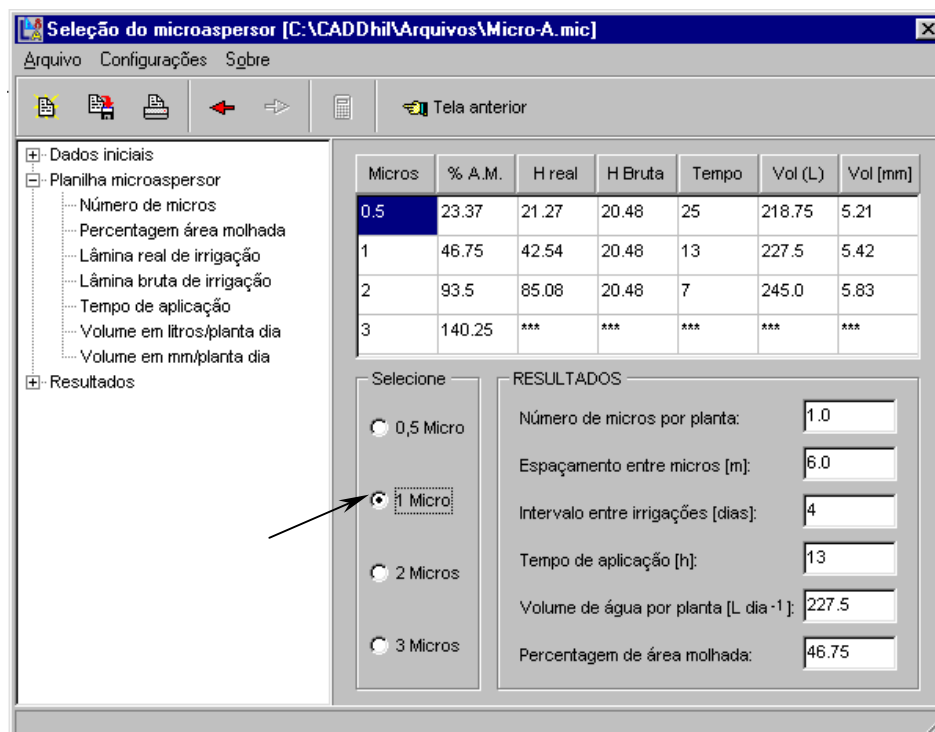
Seleção do microaspersor [C:\CADDhil\Arquivos\Micro-A.mic]

Arquivo Configurações Sobre

Tela anterior

Dados iniciais
Planilha microaspersor
Número de micros
Percentagem área molhada
Lâmina real de irrigação
Lâmina bruta de irrigação
Tempo de aplicação
Volume em litros/planta dia
Volume em mm/planta dia
Resultados

| Micros | % A.M. | H real | H Bruta | Tempo | Vol (L) | Vol [mm] |
|---|---|---|---|---|---|---|
| 0.5 | 23.37 | 21.27 | 20.48 | 25 | 218.75 | 5.21 |
| 1 | 46.75 | 42.54 | 20.48 | 13 | 227.5 | 5.42 |
| 2 | 93.5 | 85.08 | 20.48 | 7 | 245.0 | 5.83 |
| 3 | 140.25 | *** | *** | *** | *** | *** |

Selecione
0,5 Micro
1 Micro
2 Micros
3 Micros

RESULTADOS
Número de micros por planta: 1.0
Espaçamento entre micros [m]: 6.0
Intervalo entre irrigações [dias]: 4
Tempo de aplicação [h]: 13
Volume de água por planta [L dia $^{-1}$]: 227.5
Percentagem de área molhada: 46.75